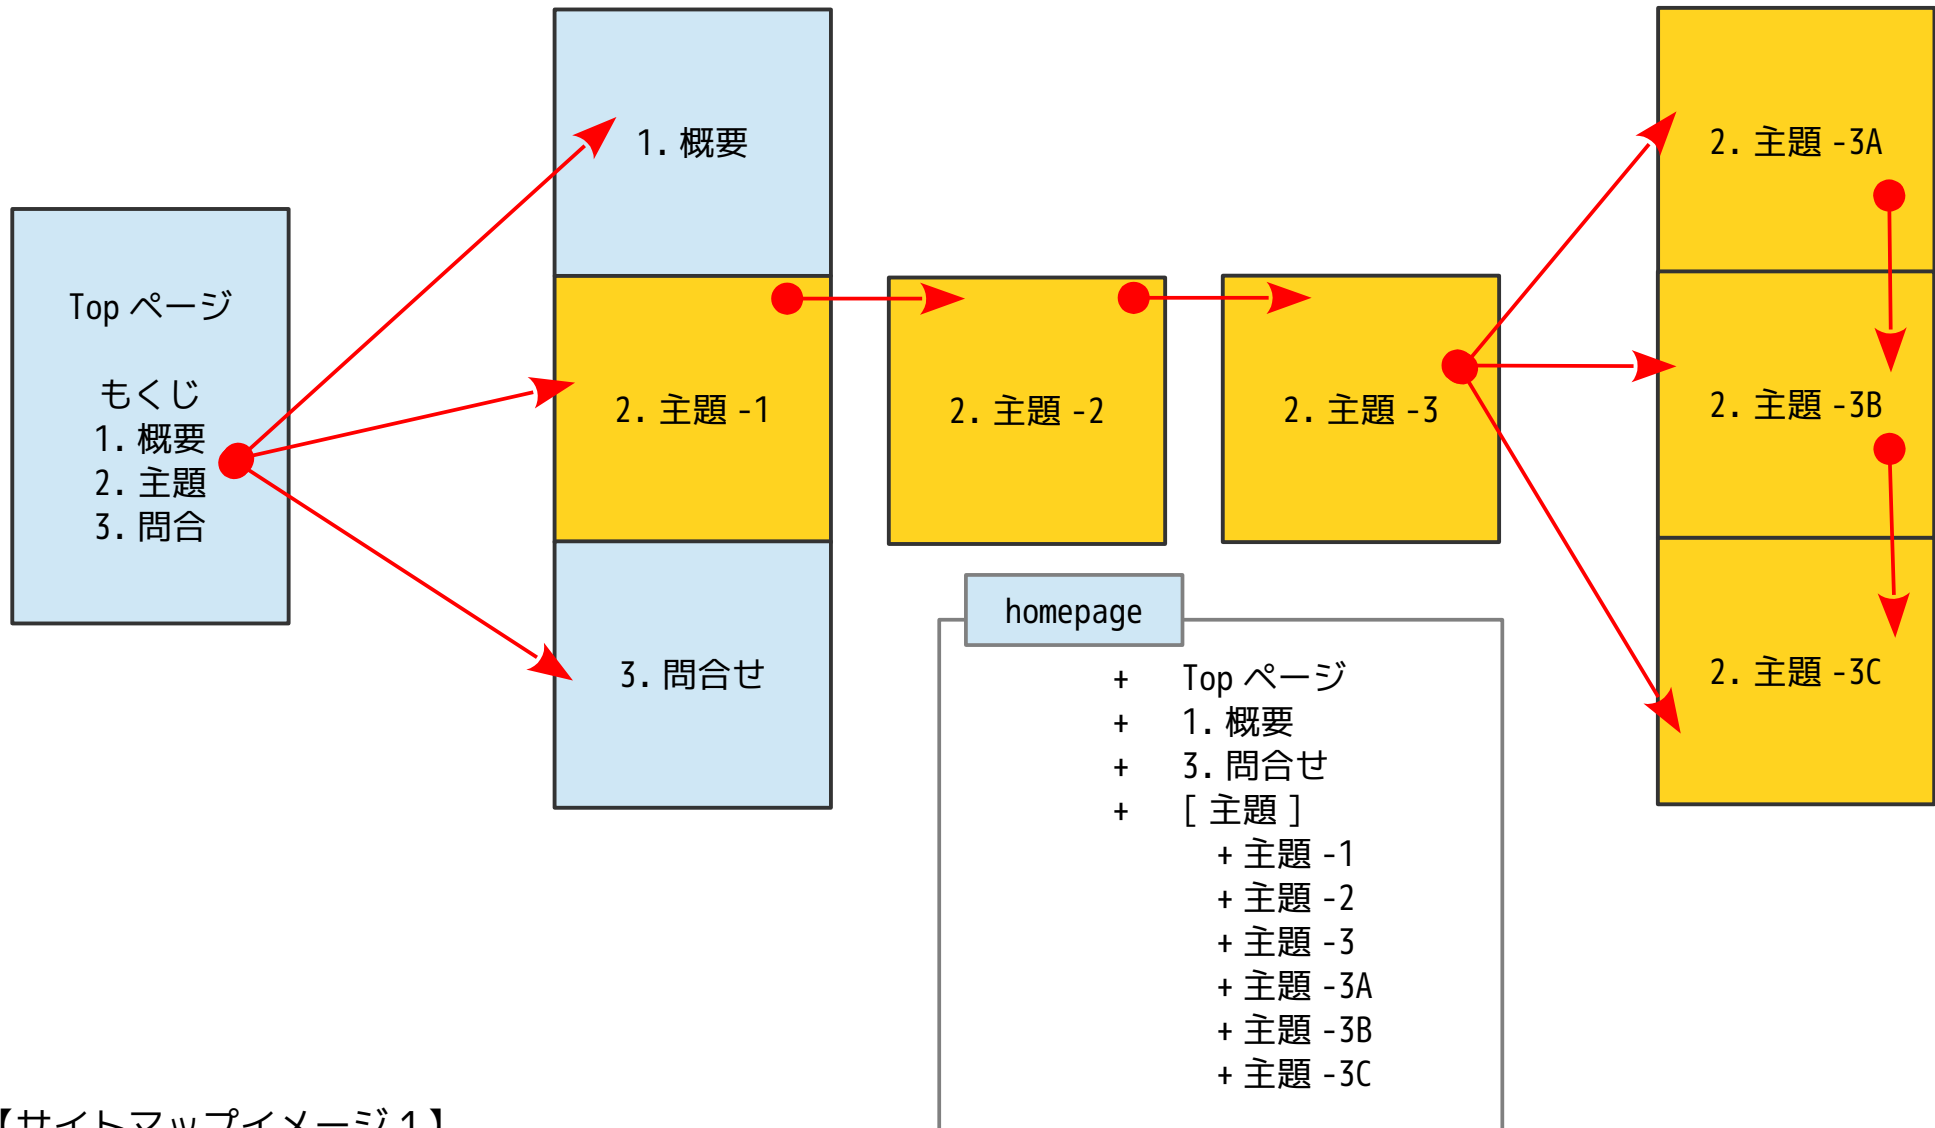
Top ページ

もくじ
1. 概要
2. 主題
3. 問合

1. 概要

2. 主題 -1

3. 問合せ

2. 主題 -2

2. 主題 -3

2. 主題 -3A

2. 主題 -3B

2. 主題 -3C

homepage

+ Top ページ
+ 1. 概要
+ 3. 問合せ
+ [ 主題 ]
+ 主題 -1
+ 主題 -2
+ 主題 -3
+ 主題 -3A
+ 主題 -3B
+ 主題 -3C

【サイトマップイメージ1】